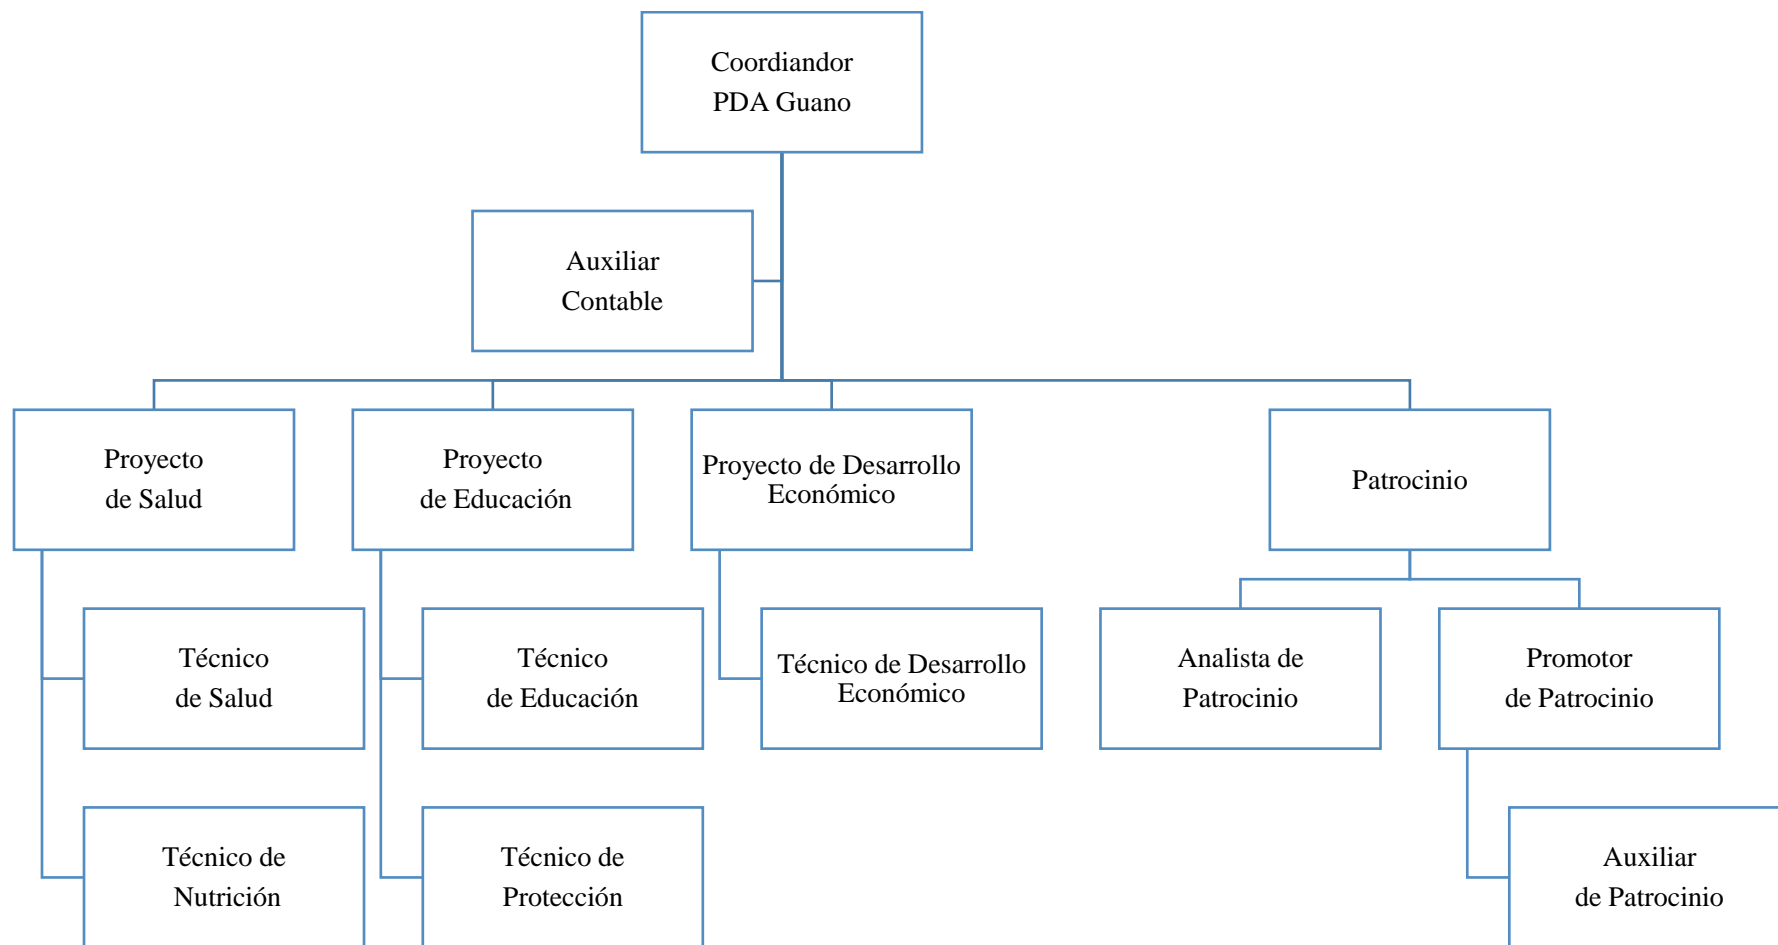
Coordiandor PDA Guano

Auxiliar Contable

Proyecto de Salud

Proyecto de Educación

Proyecto de Desarrollo Económico

Patrocinio

Técnico de Salud

Técnico de Educación

Técnico de Desarrollo Económico

Analista de Patrocinio

Promotor de Patrocinio

Técnico de Nutrición

Técnico de Protección

Auxiliar de Patrocinio